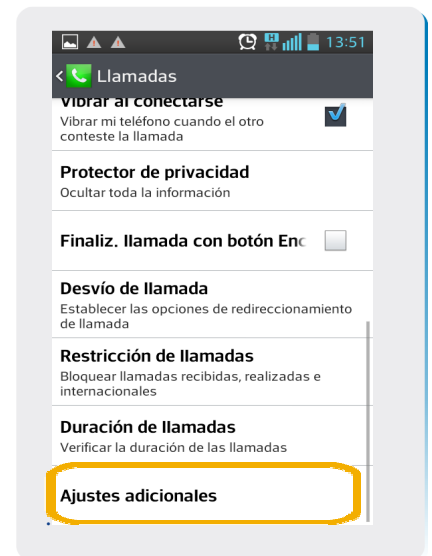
13:51

Llamadas

Vibrar al conectarse
Vibrar mi teléfono cuando el otro conteste la llamada

Protector de privacidad
Ocultar toda la información

Finaliz. llamada con botón Enc

Desvío de llamada
Establecer las opciones de redireccionamiento de llamada

Restricción de llamadas
Bloquear llamadas recibidas, realizadas e internacionales

Duración de llamadas
Verificar la duración de las llamadas

Ajustes adicionales